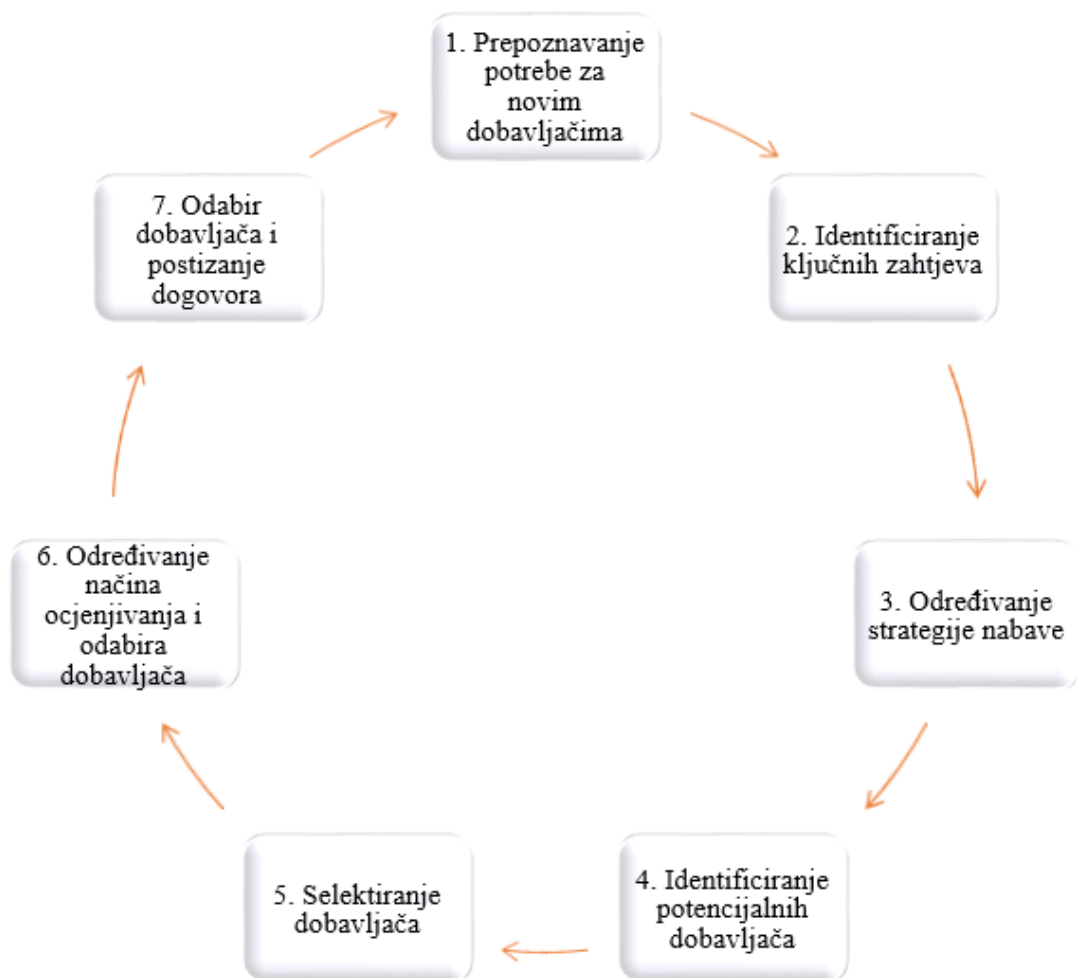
1. Prepoznavanje potrebe za novim dobavljačima

2. Identificiranje ključnih zahtjeva

3. Određivanje strategije nabave

4. Identificiranje potencijalnih dobavljača

5. Selektiranje dobavljača

6. Određivanje načina ocjenjivanja i odabira dobavljača

7. Odabir dobavljača i postizanje dogovora